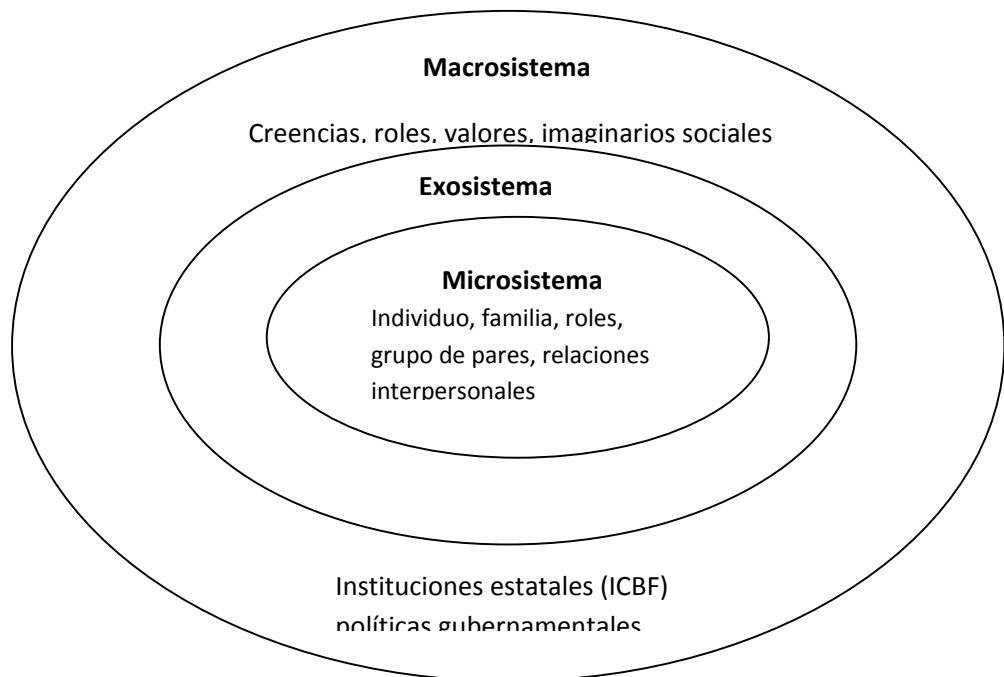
Macrosistema

Creencias, roles, valores, imaginarios sociales

Exosistema

Microsistema

Individuo, familia, roles, grupo de pares, relaciones interpersonales

Instituciones estatales (ICBF) políticas gubernamentales